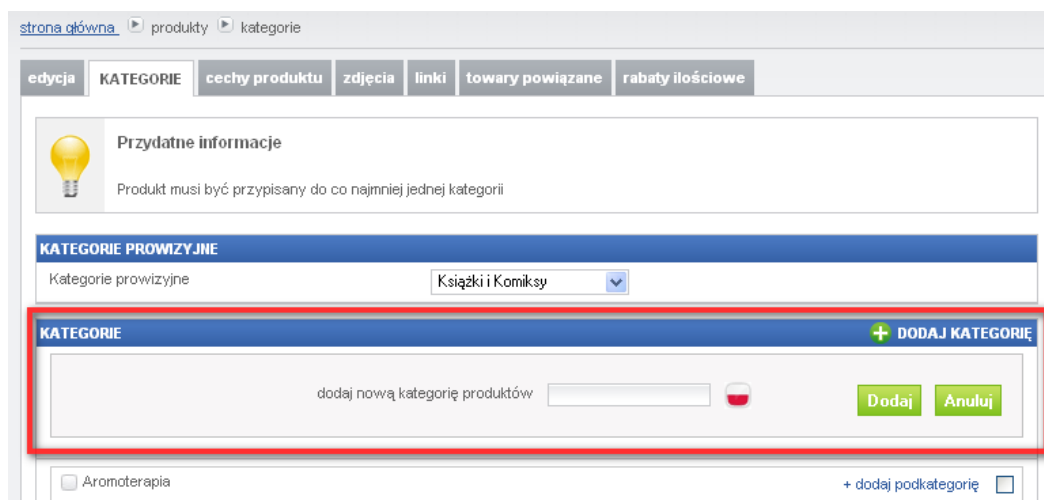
strona główna ▶ produkty ▶ kategorie

edycja | KATEGORIE | cechy produktu | zdjęcia | linki | towary powiązane | rabaty ilościowe

Przydatne informacje

Produkt musi być przypisany do co najmniej jednej kategorii

KATEGORIE PROWIZYJNE

Kategorie prowizyjne Książki i Komiksy

KATEGORIE

DODAJ KATEGORIĘ

dodaj nową kategorię produktów

Dodaj Anuluj

Aromoterapia

+ dodaj podkategorię